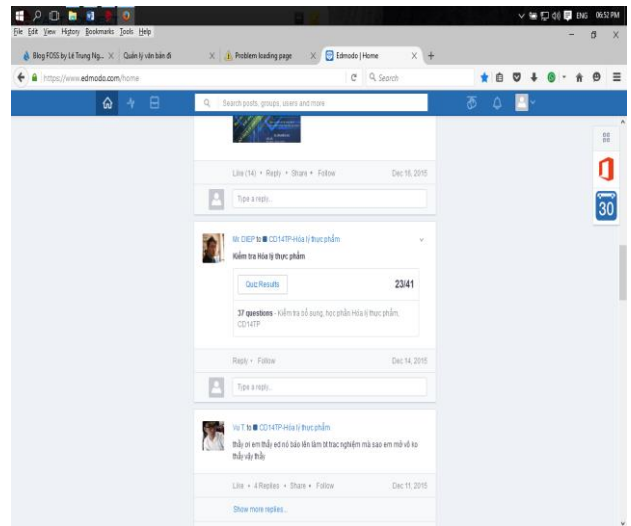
ENG 06:52 PM

File Edit View History Bookmarks Tools Help

Blog FOSS by Lê Trung Ng... ×
Quản lý văn bản đi ×
Problem loading page ×
Edmodo | Home ×

https://www.edmodo.com/home

Search

Search posts, groups, users and more

Like (14) • Reply • Share • Follow
Dec 16, 2015

Type a reply...

Mr DIEP to CD14TP-Hóa lý thực phẩm

Kiểm tra Hóa lý thực phẩm

Quiz Results
23/41

37 questions - Kiểm tra bổ sung, học phần Hóa lý thực phẩm, CD14TP

Reply • Follow
Dec 14, 2015

Type a reply...

Vu T. to CD14TP-Hóa lý thực phẩm

thầy ơi em thấy ed nó báo lên làm bt trac nghiệm mà sao em mở vô ko thấy vậy thầy

Like • 4 Replies • Share • Follow
Dec 11, 2015

Show more replies...

30